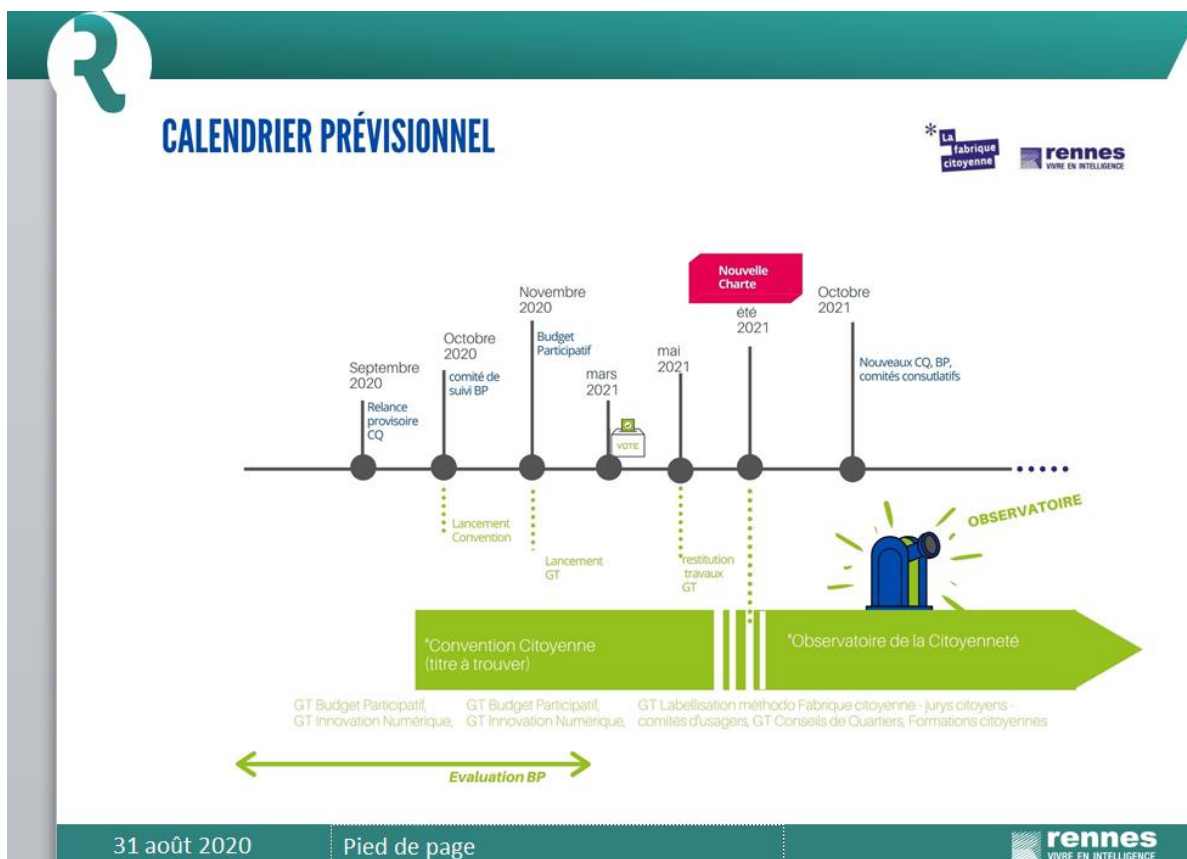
CALENDRIER PRÉVISIONNEL

* La fabrique citoyenne

rennes
VIVRE EN INTELLIGENCE

Septembre 2020
Relance provisoire CQ

Octobre 2020
comité de suivi BP

Novembre 2020
Budget Participatif

mars 2021
VOTE

mai 2021

Nouvelle Charte
été 2021

Octobre 2021
Nouveaux CQ, BP, comités consultatifs

Lancement Convention

Lancement GT

restitution travaux GT

OBSERVATOIRE

"Convention Citoyenne (titre à trouver)

"Observatoire de la Citoyenneté

GT Budget Participatif, GT Innovation Numérique,

GT Budget Participatif, GT Innovation Numérique,

GT Labellisation méthodo Fabrique citoyenne - jurys citoyens - comités d'usagers, GT Conseils de Quartiers, Formations citoyennes

Evaluation BP

31 août 2020
Pied de page

rennes
VIVRE EN INTELLIGENCE